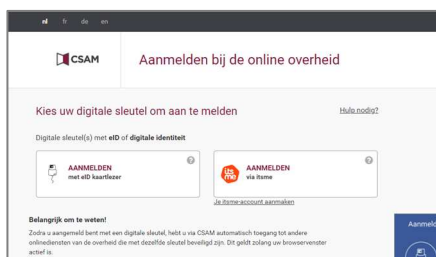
nl fr de en

CSAM

Aanmelden bij de online overheid

Kies uw digitale sleutel om aan te melden

Hulp nodig?

Digitale sleutel(s) met eID of digitale identiteit

AANMELDEN
met eID kaartlezer

?

its me

AANMELDEN
via itsme

?

Je itsme-account aanmaken

Belangrijk om te weten!

Zodra u aangemeld bent met een digitale sleutel, hebt u via CSAM automatisch toegang tot andere onlinediensten van de overheid die met dezelfde sleutel beveiligd zijn. Dit geldt zolang uw browservenster actief is.

Aanmeld